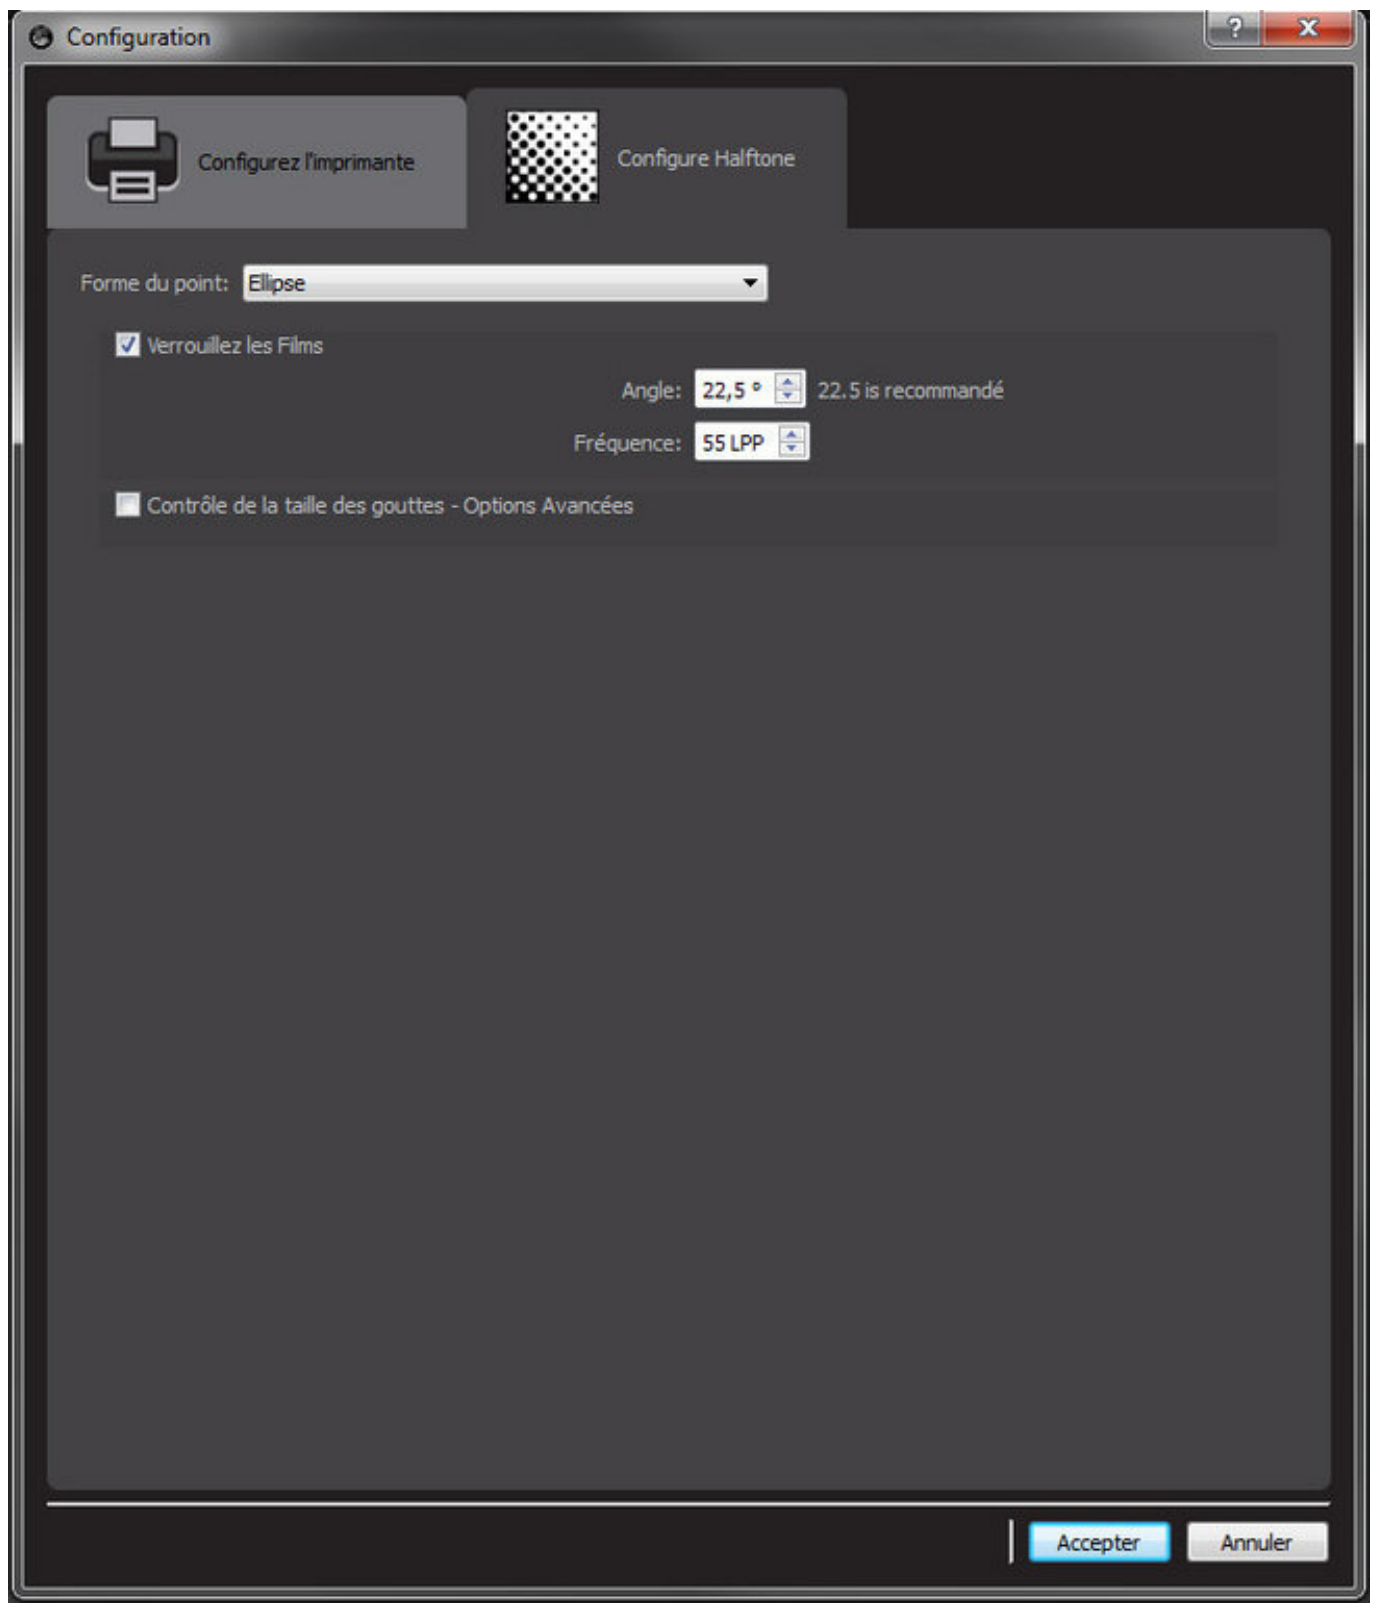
Configuration

?

X

Configurez l'imprimante

Configure Halftone

Forme du point: Ellipse

Verrouillez les Films

Angle: 22,5 ° 22.5 is recommandé

Fréquence: 55 LPP

Contrôle de la taille des gouttes - Options Avancées

Accepter

Annuler